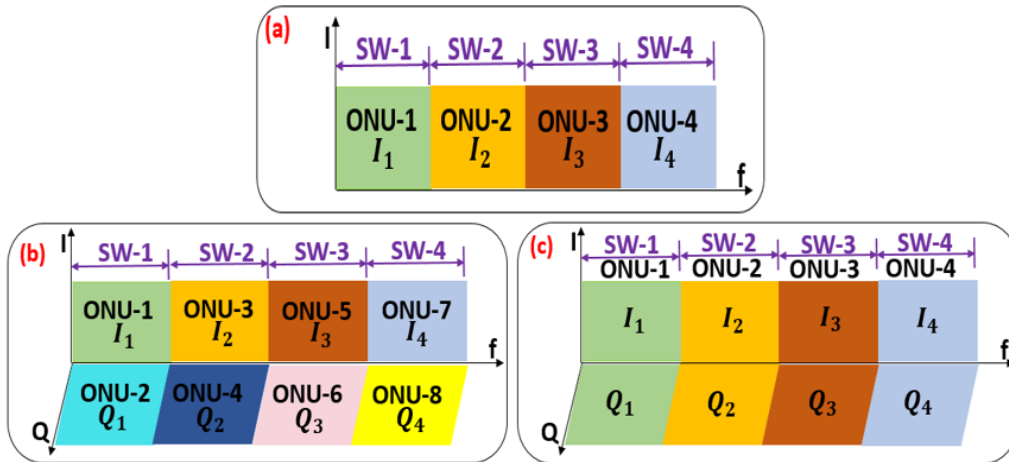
(a)
I
SW-1 SW-2 SW-3 SW-4
ONU-1 $I_1$
ONU-2 $I_2$
ONU-3 $I_3$
ONU-4 $I_4$
f

(b)
I
SW-1 SW-2 SW-3 SW-4
ONU-1 $I_1$
ONU-3 $I_2$
ONU-5 $I_3$
ONU-7 $I_4$
f
ONU-2 $Q_1$
ONU-4 $Q_2$
ONU-6 $Q_3$
ONU-8 $Q_4$
Q

(c)
I
SW-1 SW-2 SW-3 SW-4
ONU-1 ONU-2 ONU-3 ONU-4
$I_1$
$I_2$
$I_3$
$I_4$
f
$Q_1$
$Q_2$
$Q_3$
$Q_4$
Q